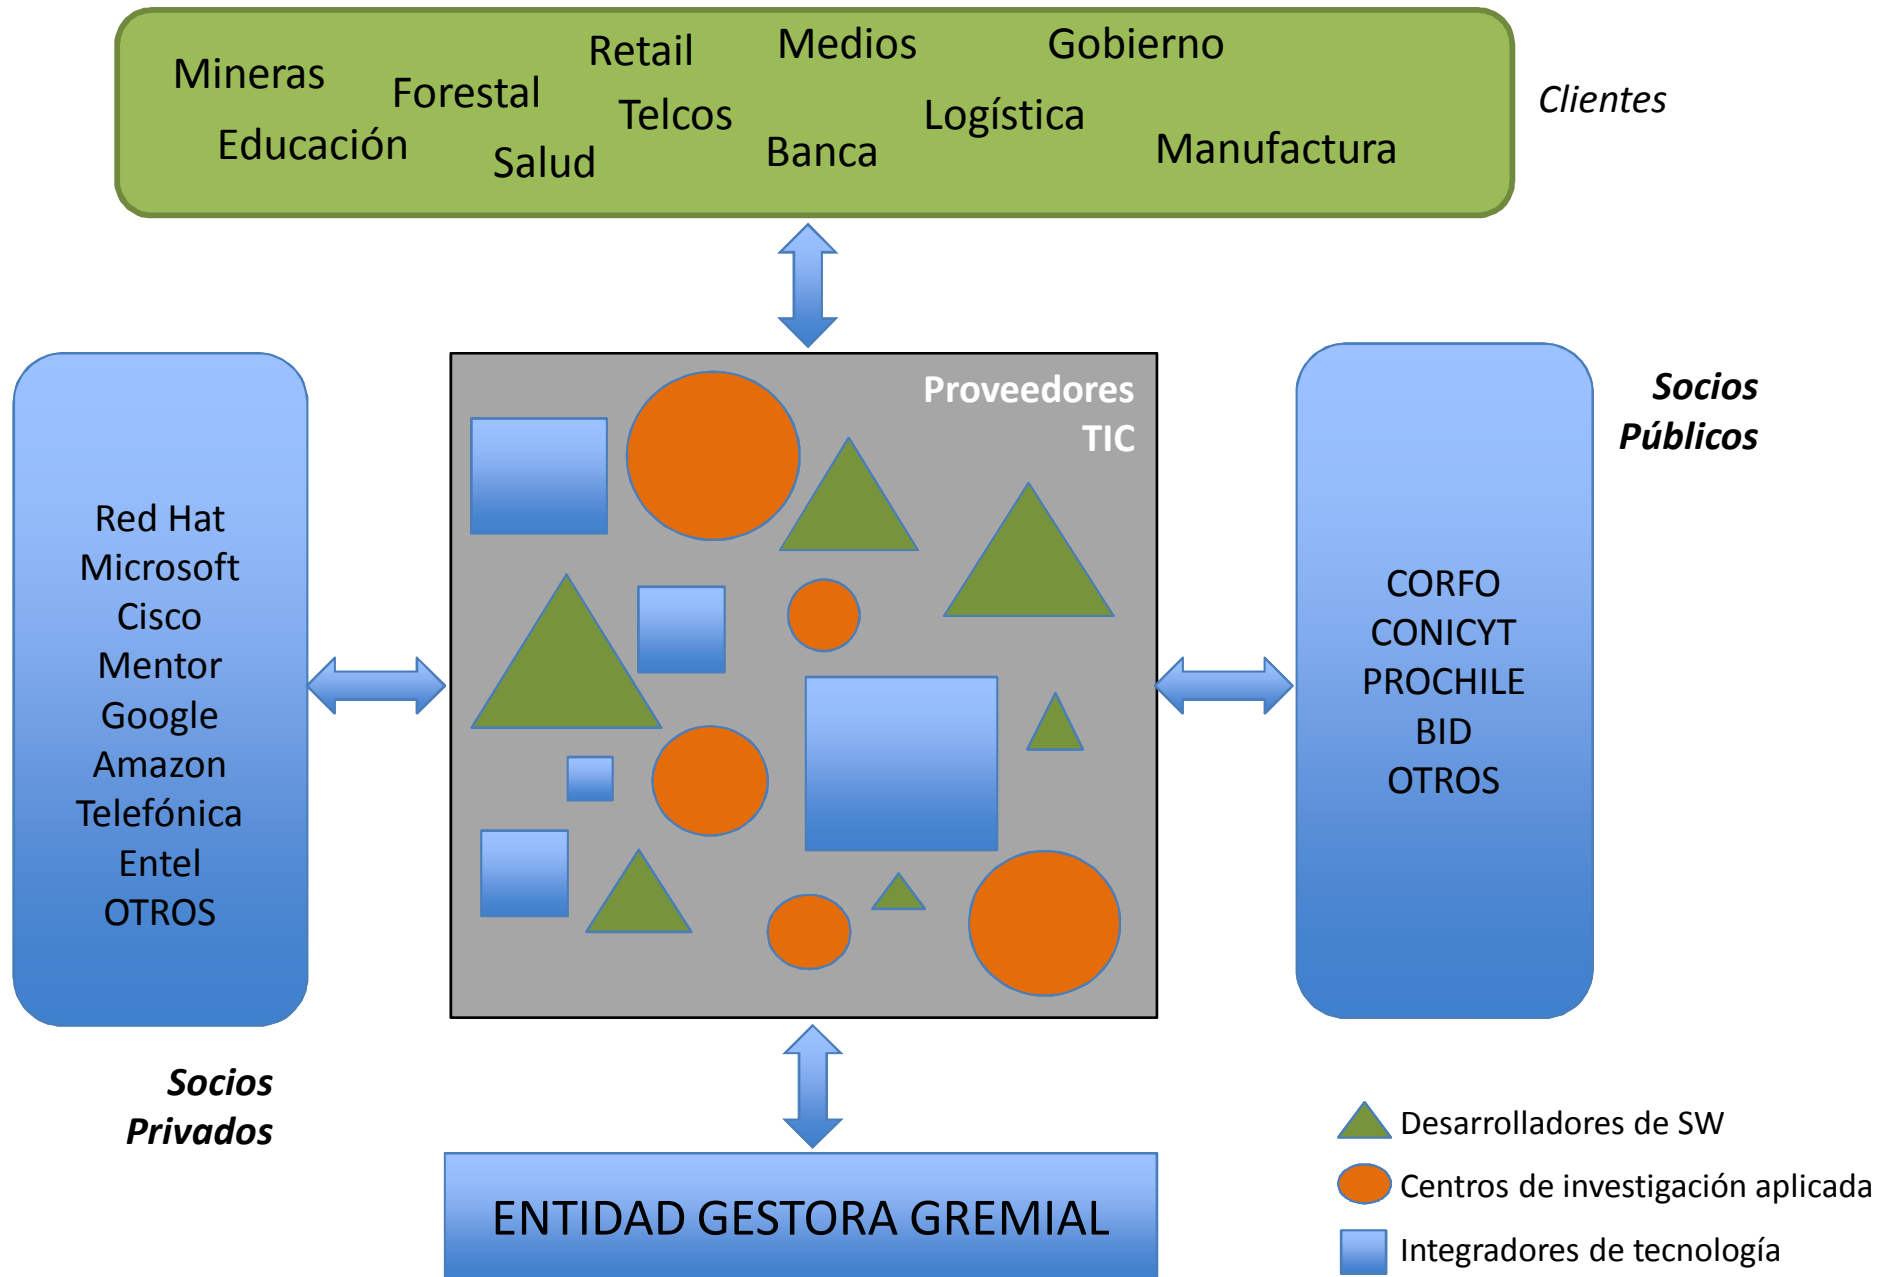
Mineras
Forestal
Retail
Medios
Gobierno
Educación
Salud
Telcos
Banca
Logística
Manufactura

Clientes

Red Hat
Microsoft
Cisco
Mentor
Google
Amazon
Telefónica
Entel
OTROS

Proveedores TIC

Socios Públicos

CORFO
CONICYT
PROCHILE
BID
OTROS

Socios Privados

ENTIDAD GESTORA GREMIAL

Desarrolladores de SW
Centros de investigación aplicada
Integradores de tecnología